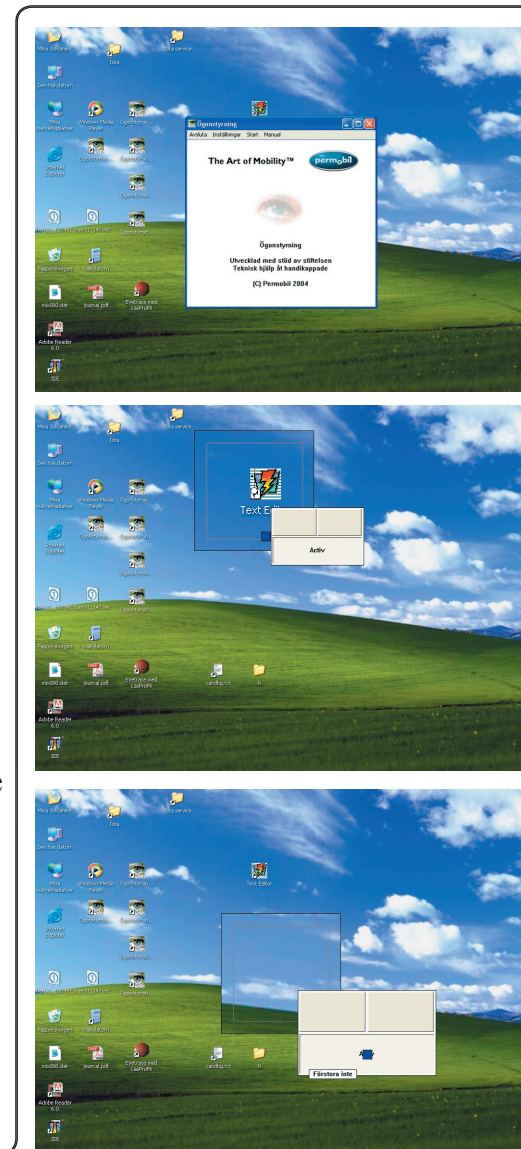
Mina dokument
Esta
Esta service
Den här datorn
Mina nätverksplatser
Windows Media Player
Ögonstyrning
Internet Explorer
Papperskorgen
Kalkylator
mb000.dat
journal.pdf
Eyetrace med LiveProfil
Adobe Reader 6.0
3DE

Ögonstyrning
Avsluta Inställningar Start Manual
The Art of Mobility™
permobil
Ögonstyrning
Utvecklad med stöd av stiftelsen
Teknisk hjälp åt handikappade
(C) Permobil 2004

Mina dokument
Esta
Esta service
Den här datorn
Mina nätverksplatser
Windows Media Player
Internet Explorer
Papperskorgen
Kalkylator
mb000.dat
journal.pdf
Eyetrace med LiveProfil
sandbg.rob
Adobe Reader 6.0
3DE
Text Edi
Activ

Mina dokument
Esta
Esta service
Den här datorn
Mina nätverksplatser
Windows Media Player
Text Editor
Internet Explorer
Papperskorgen
Kalkylator
mb000.dat
journal.pdf
Eyetrace med LiveProfil
sandbg.rob
Adobe Reader 6.0
3DE
Förstora inte